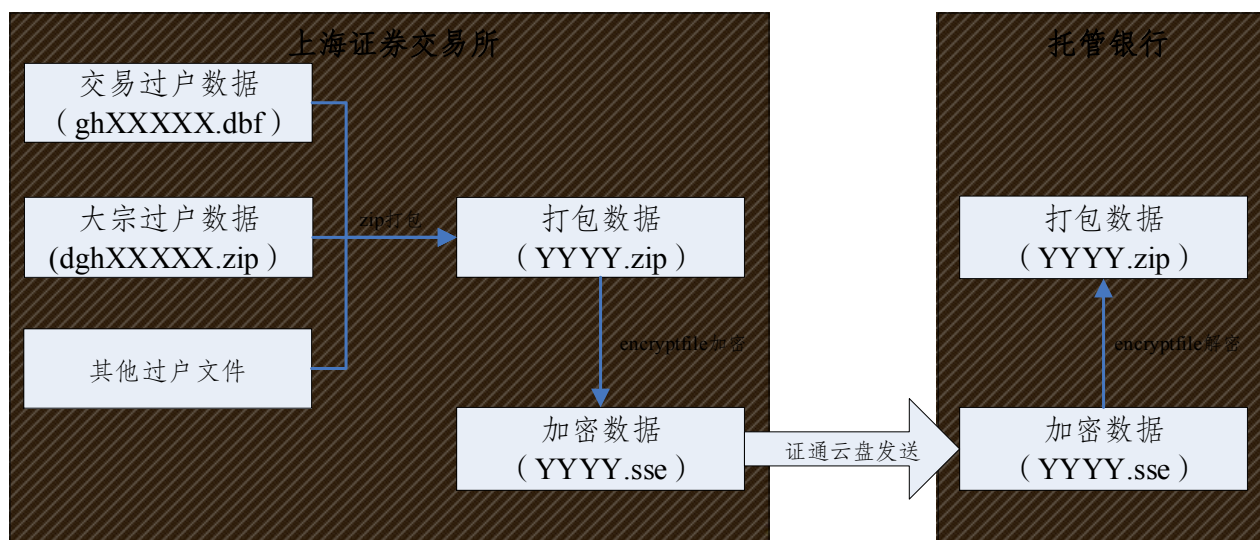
上海证券交易所

交易过户数据（ghXXXXX.dbf）

大宗过户数据（dghXXXXX.zip）

其他过户文件

zip打包

打包数据（YYYY.zip）

encryptfile加密

加密数据（YYYY.sse）

证通云盘发送

托管银行

打包数据（YYYY.zip）

encryptfile解密

加密数据（YYYY.sse）